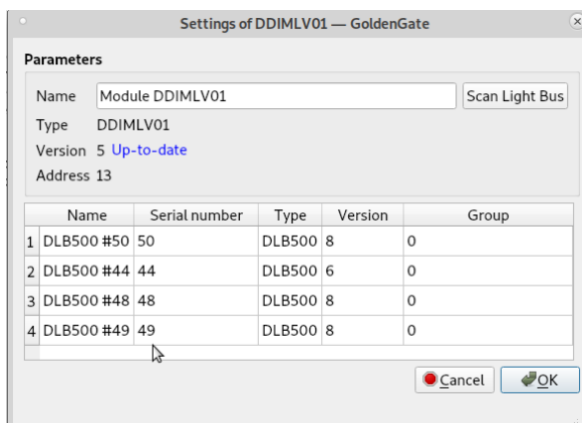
Settings of DDIMLV01 — GoldenGate

Parameters

Name Module DDIMLV01

Scan Light Bus

Type DDIMLV01

Version 5 Up-to-date

Address 13

| | Name | Serial number | Type | Version | Group |
|---|---|---|---|---|---|
| 1 | DLB500 #50 | 50 | DLB500 | 8 | 0 |
| 2 | DLB500 #44 | 44 | DLB500 | 6 | 0 |
| 3 | DLB500 #48 | 48 | DLB500 | 8 | 0 |
| 4 | DLB500 #49 | 49 | DLB500 | 8 | 0 |

Cancel

OK